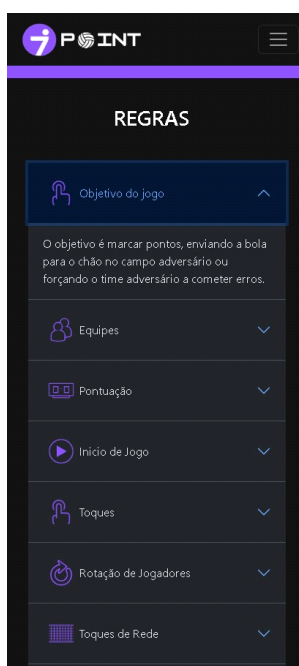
P⊛INT

REGRAS

Objetivo do jogo

O objetivo é marcar pontos, enviando a bola para o chão no campo adversário ou forçando o time adversário a cometer erros.

Equipes

Pontuação

Inicio de Jogo

Toques

Rotação de Jogadores

Toques de Rede